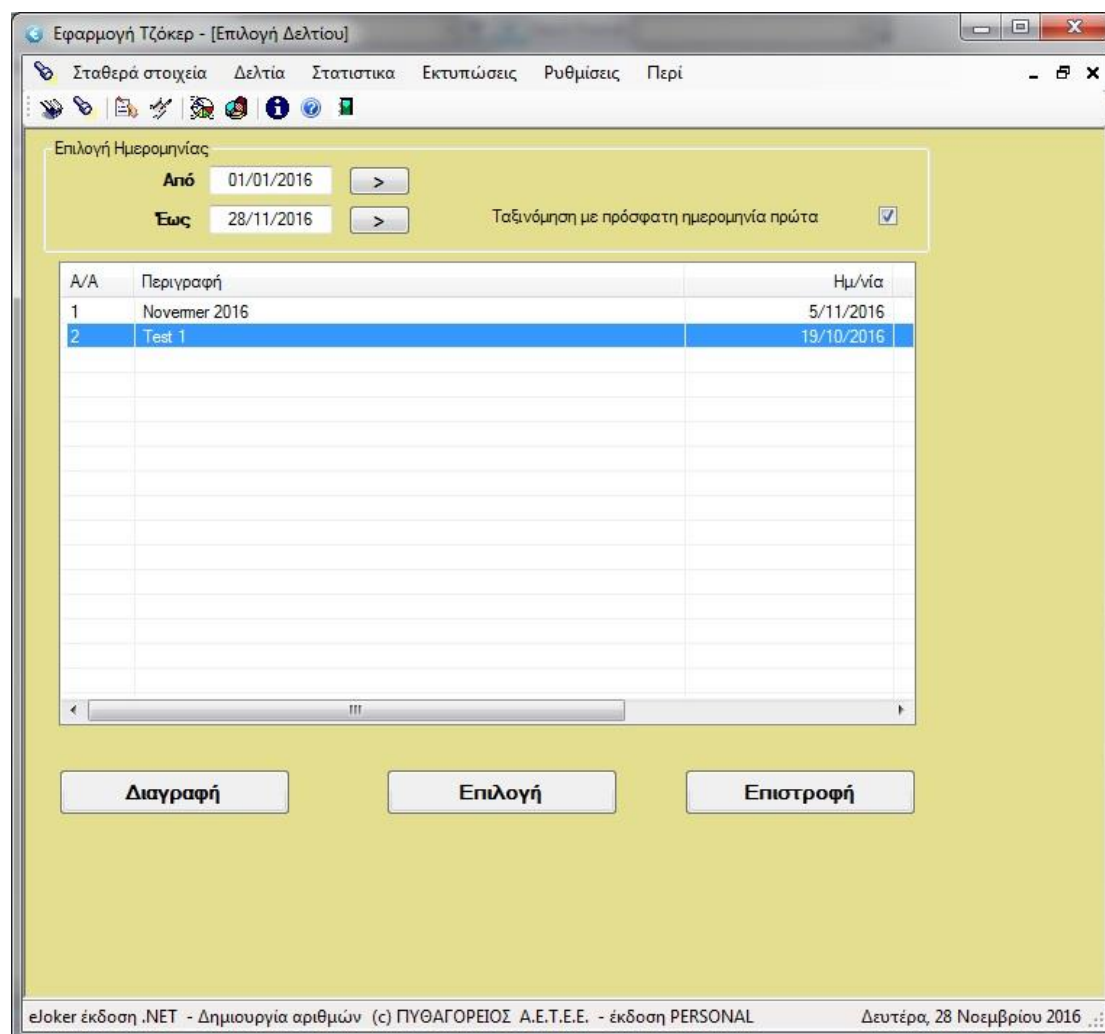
Εφαρμογή Τζόκερ - [Επιλογή Δελτίου]

Σταθερά στοιχεία Δελτία Στατιστικα Εκτυπώσεις Ρυθμίσεις Περί

Επιλογή Ημερομηνίας

Από 01/01/2016 >

Έως 28/11/2016 >

Ταξινόμηση με πρόσφατη ημερομηνία πρώτα

| Α/Α | Περιγραφή | Ημ/νία |
|---|---|---|
| 1 | Novermer 2016 | 5/11/2016 |
| 2 | Test 1 | 19/10/2016 |

Διαγραφή

Επιλογή

Επιστροφή

eJoker έκδοση .NET - Δημιουργία αριθμών (c) ΠΥΘΑΓΟΡΕΙΟΣ Α.Ε.Τ.Ε.Ε. - έκδοση PERSONAL

Δευτέρα, 28 Νοεμβρίου 2016